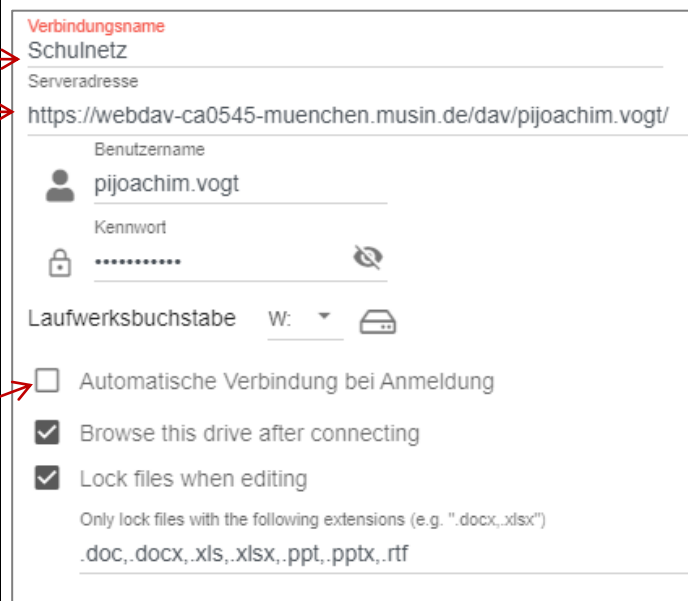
Verbindungsname
Schulnetz

Serveradresse
https://webdav-ca0545-muenchen.musin.de/dav/pijoachim.vogt/

Benutzername
pijoachim.vogt

Kennwort
•••••••••••

Laufwerksbuchstabe W:

Automatische Verbindung bei Anmeldung

Browse this drive after connecting

Lock files when editing

Only lock files with the following extensions (e.g. ".docx,.xlsx")
.doc,.docx,.xls,.xlsx,.ppt,.pptx,.rtf